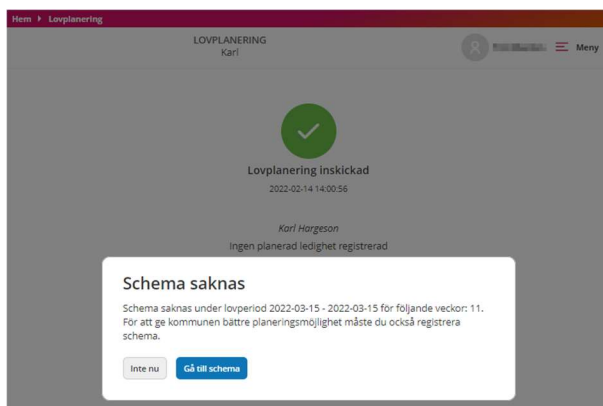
Hem ▸ Lovplanering

LOVPLANERING
Karl

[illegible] Meny

Lovplanering inskickad
2022-02-14 14:00:56

Karl Hargeson
Ingen planerad ledighet registrerad

Schema saknas

Schema saknas under lovperiod 2022-03-15 - 2022-03-15 för följande veckor: 11. För att ge kommunen bättre planeringsmöjlighet måste du också registrera schema.

Inte nu

Gå till schema